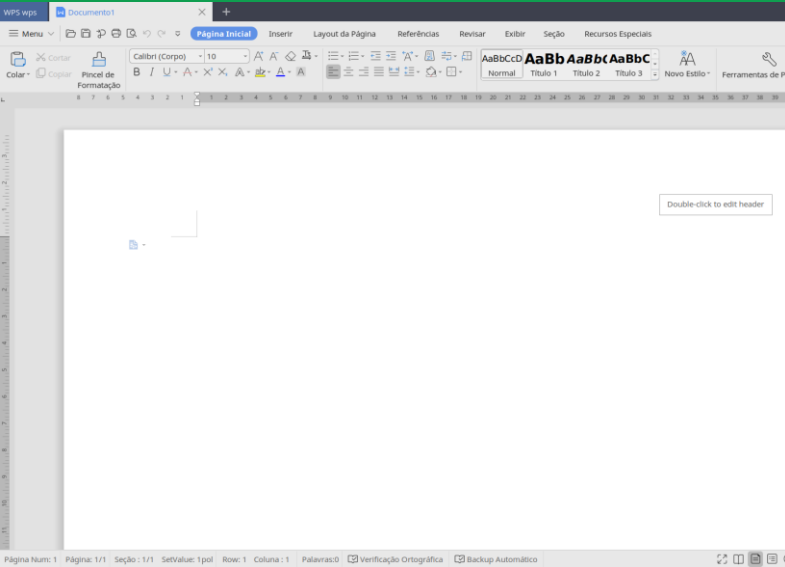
WPS.wps Documento1 +

Menu Página Inicial Inserir Layout da Página Referências Revisar Exibir Seção Recursos Especiais

Colar Cortar Copiar Pincel de Formatação Calibri (Corpo) 10 AaBbCcD Normal AaBb Título 1 AaBb( Título 2 AaBbC Título 3 Novo Estilo Ferramentas de P

Double-click to edit header

Página Num: 1 Página: 1/1 Seção : 1/1 SetValue: 1pol Row: 1 Coluna : 1 Palavras:0 Verificação Ortográfica Backup Automático